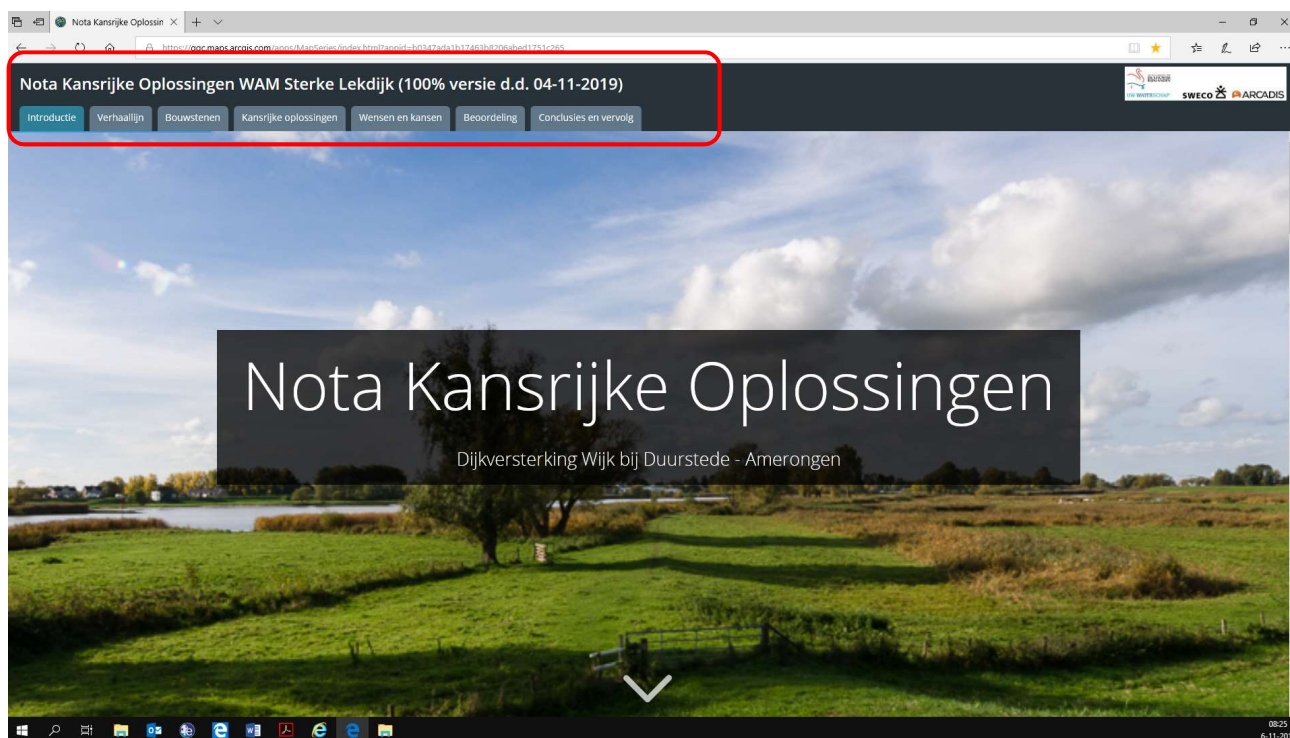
Nota Kansrijke Oplossin ×

https://gqc.maps.arcgis.com/apps/MapSeries/index.html?appid=b0347ada1b17463b8206abed1751c265

Nota Kansrijke Oplossingen WAM Sterke Lekdijk (100% versie d.d. 04-11-2019)

Introductie | Verhaallijn | Bouwstenen | Kansrijke oplossingen | Wensen en kansen | Beoordeling | Conclusies en vervolg

SWECO ARCADIS

Nota Kansrijke Oplossingen

Dijkversterking Wijk bij Duurstede - Amerongen

08:25
6-11-20